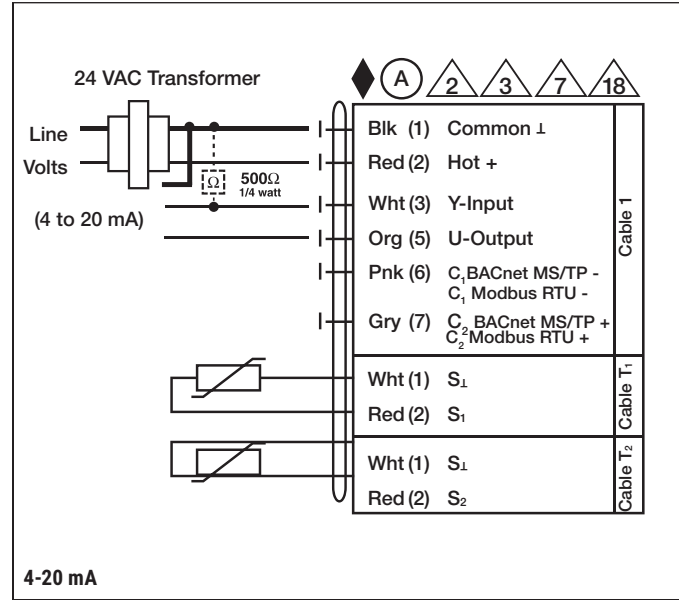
24 VAC Transformer

A 2 3 7 18

Line
Volts

$\Omega$ 500$\Omega$ 1/4 watt

(4 to 20 mA)

| Blk (1) | Common ⊥ | Cable 1 |
|---|---|---|
| Red (2) | Hot + | |
| Wht (3) | Y-Input | |
| Org (5) | U-Output | |
| Pnk (6) | $C_1$BACnet MS/TP - $C_1$ Modbus RTU - | |
| Gry (7) | $C_2$BACnet MS/TP + $C_2$Modbus RTU + | |
| Wht (1) | S⊥ | Cable $T_1$ |
| Red (2) | $S_1$ | |
| Wht (1) | S⊥ | Cable $T_2$ |
| Red (2) | $S_2$ | |

4-20 mA